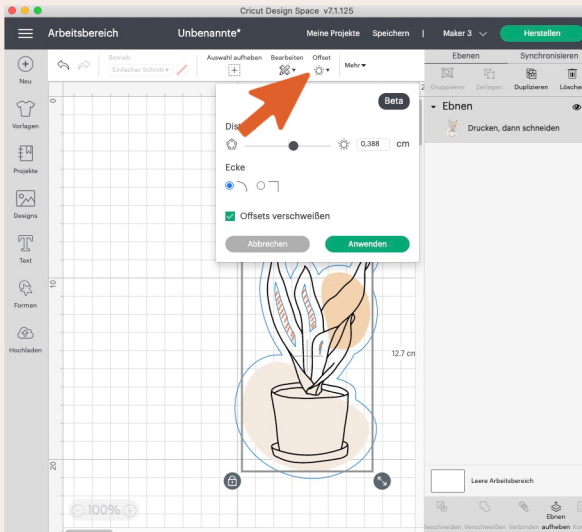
Cricut Design Space v7.1.125

Arbeitsbereich

Unbenannte*

Meine Projekte

Speichern

Maker 3

Herstellen

Neu

Vorlagen

Projekte

Designs

Text

Formen

Hochladen

Betrieb

Einfacher Schnitt

Auswahl aufheben

Bearbeiten

Offset

Mehr

Beta

Dist

0,388

cm

Ecke

Offsets verschweißen

Abbrechen

Anwenden

Ebenen

Synchronisieren

Gruppieren

Zerlegen

Duplizieren

Löschen

Ebnen

Drucken, dann schneiden

12.7 cm

20

100%

Leere Arbeitsbereich

Verschneiden

Verschweißen

Verbinden

Ebnen aufheben